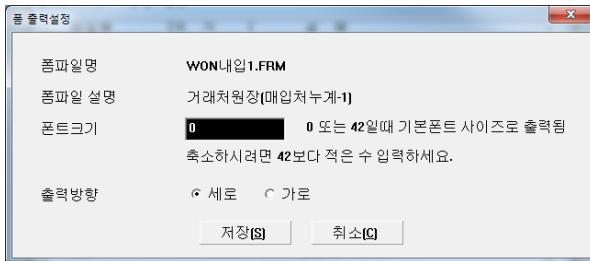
폼 출력설정

폼파일명 WON내입1.FRM

폼파일 설명 거래처원장(매입처누계-1)

폰트크기 0 0 또는 42일때 기본폰트 사이즈로 출력됨

축소하시려면 42보다 적은 수 입력하세요.

출력방향 세로 가로

저장(S) 취소(C)